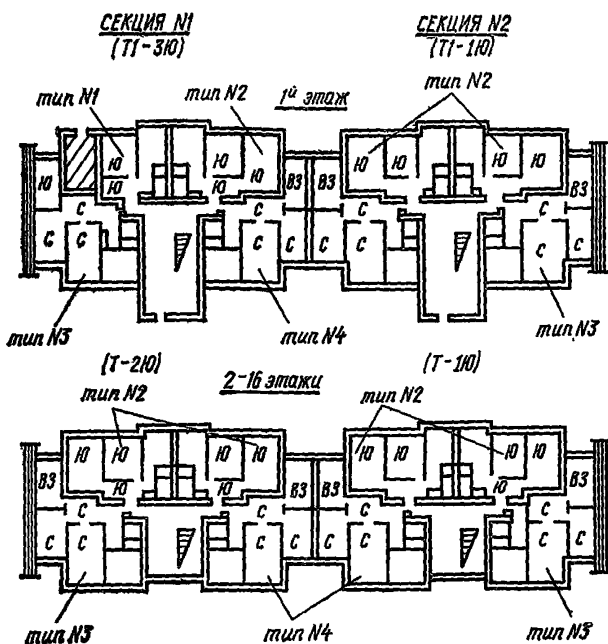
СЕКЦИЯ N1
(Т1-3Ю)

СЕКЦИЯ N2
(Т1-1Ю)

тип N1
тип N2
1й этаж
тип N2

Ю Ю Ю Ю Ю Ю Ю Ю Ю Ю
ВЗ ВЗ ВЗ
С С С С С С С С С С С С С

тип N3
тип N4
тип N3

(Т-2Ю)
(Т-1Ю)

2-16 этажи

тип N2
тип N2

Ю Ю Ю Ю Ю Ю Ю Ю Ю Ю
ВЗ ВЗ ВЗ ВЗ
С С С С С С С С С С С С С С

тип N3
тип N4
тип N3